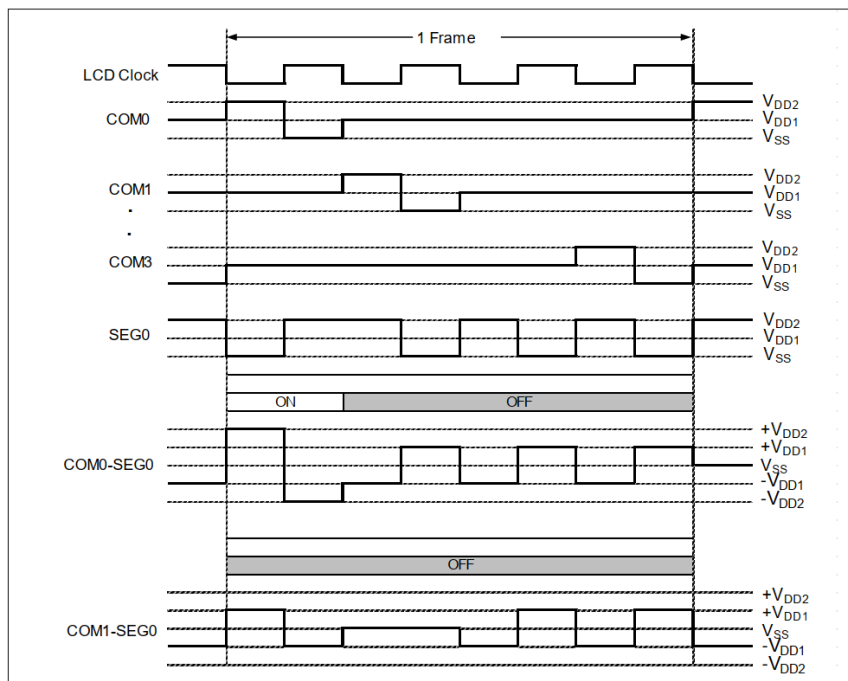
1 Frame

LCD Clock

COM0

$V_{DD2}$
$V_{DD1}$
$V_{SS}$

COM1
.
.
COM3

$V_{DD2}$
$V_{DD1}$
$V_{SS}$

$V_{DD2}$
$V_{DD1}$
$V_{SS}$

SEG0

$V_{DD2}$
$V_{DD1}$
$V_{SS}$

ON

OFF

COM0-SEG0

$+V_{DD2}$
$+V_{DD1}$
$V_{SS}$
$-V_{DD1}$
$-V_{DD2}$

OFF

COM1-SEG0

$+V_{DD2}$
$+V_{DD1}$
$V_{SS}$
$-V_{DD1}$
$-V_{DD2}$